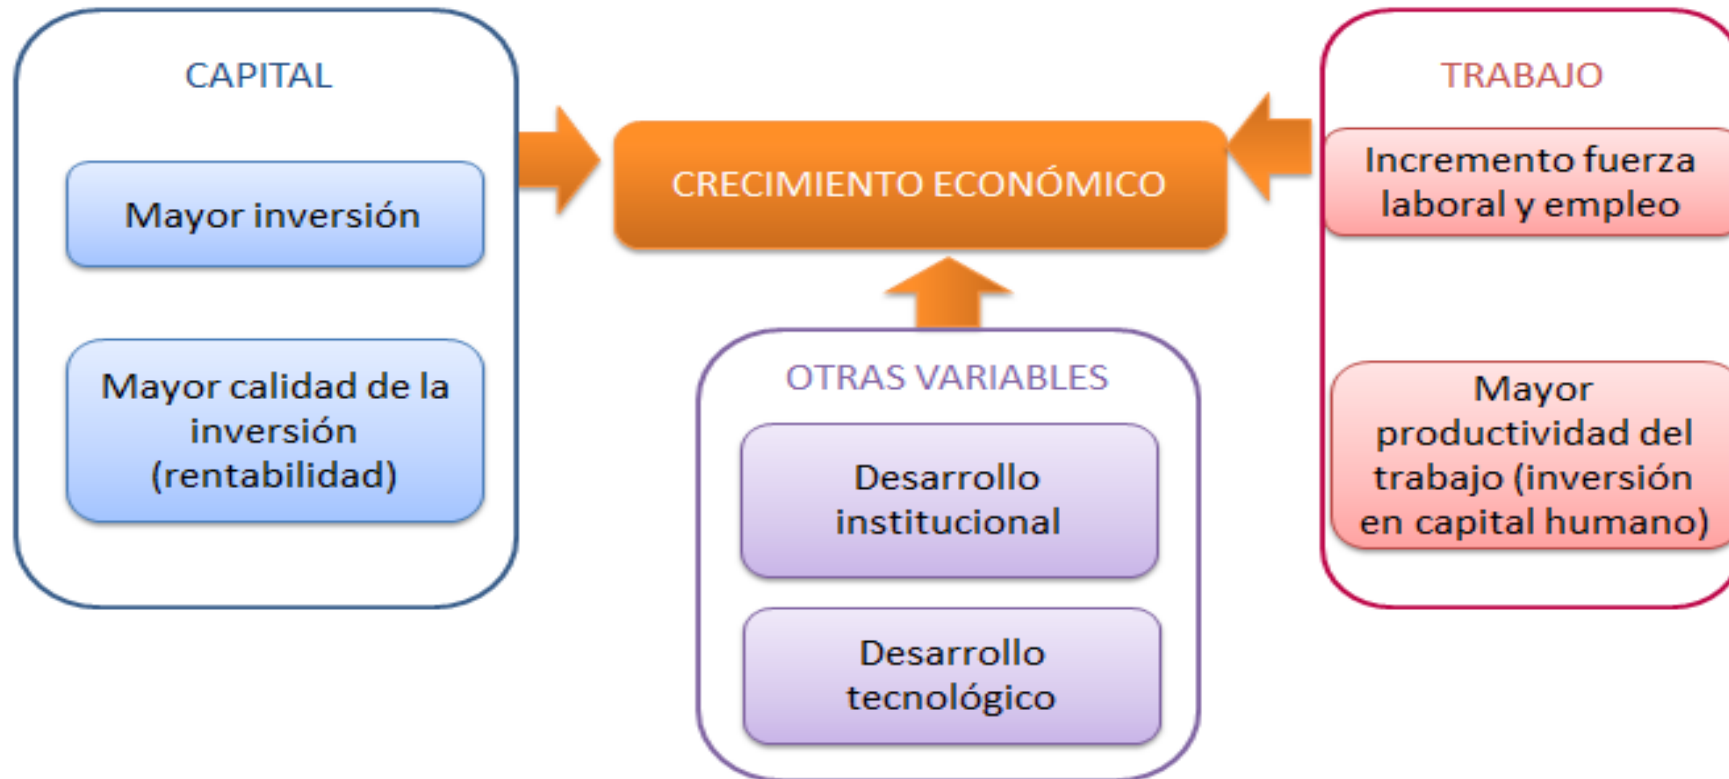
CAPITAL

Mayor inversión

Mayor calidad de la inversión (rentabilidad)

CRECIMIENTO ECONÓMICO

OTRAS VARIABLES

Desarrollo institucional

Desarrollo tecnológico

TRABAJO

Incremento fuerza laboral y empleo

Mayor productividad del trabajo (inversión en capital humano)